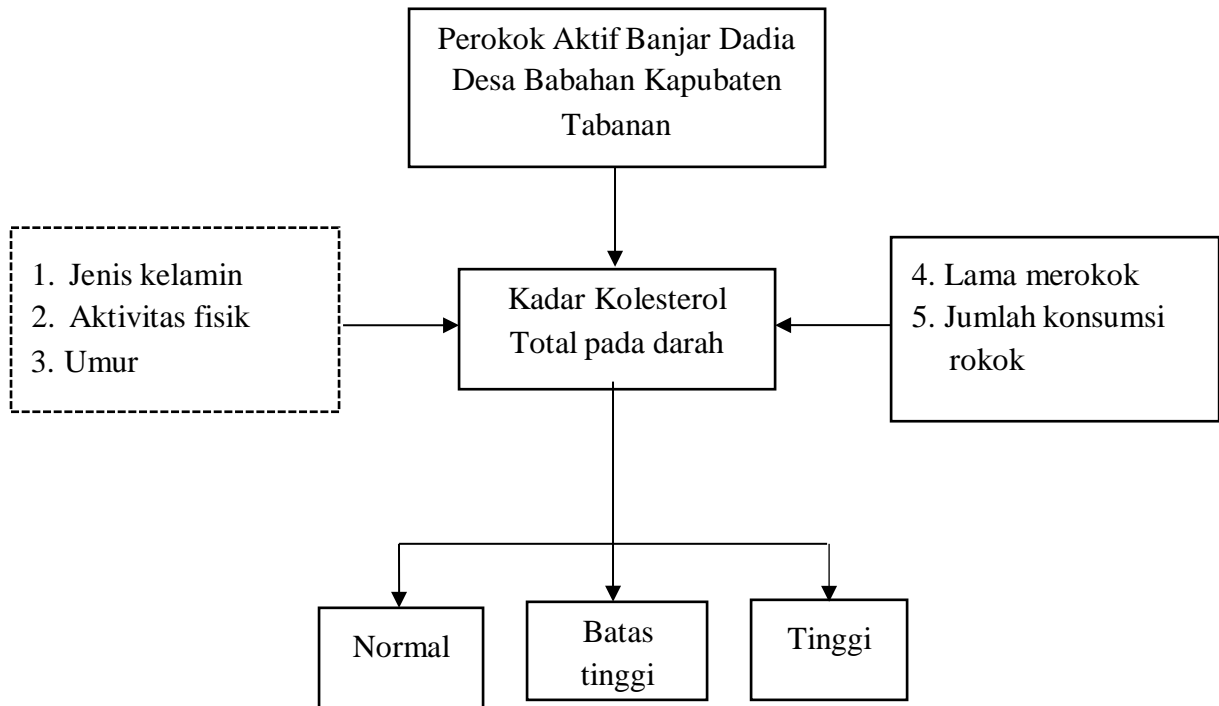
Perokok Aktif Banjar Dadia Desa Babahan Kapubaten Tabanan

1. Jenis kelamin
2. Aktivitas fisik
3. Umur

Kadar Kolesterol Total pada darah

4. Lama merokok
5. Jumlah konsumsi rokok

Normal

Batas tinggi

Tinggi